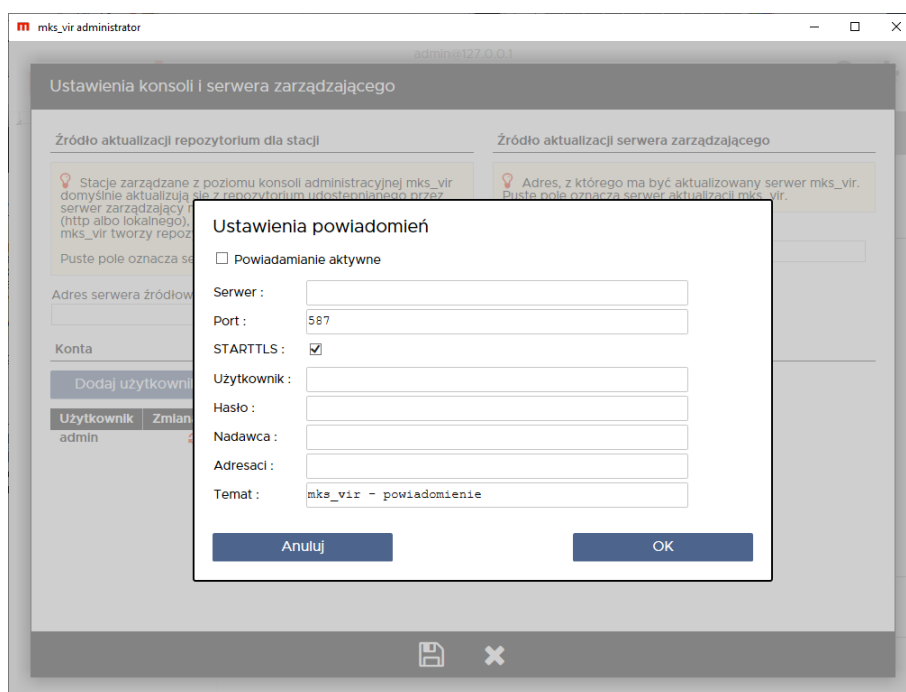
mks_vir administrator

admin@127.0.0.1

Ustawienia konsoli i serwera zarządzającego

Źródło aktualizacji repozytorium dla stacji

Stacje zarządzane z poziomu konsoli administracyjnej mks_vir domyślnie aktualizują się z repozytorium udostępnianego przez serwer zarządzający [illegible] (http albo lokalnego), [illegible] mks_vir tworzy repoz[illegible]

Puste pole oznacza se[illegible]

Adres serwera źródłow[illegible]

Konta

Dodaj użytkowni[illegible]

| Użytkownik | Zmian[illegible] |
|---|---|
| admin | |

Źródło aktualizacji serwera zarządzającego

Adres, z którego ma być aktualizowany serwer mks_vir. Puste pole oznacza serwer aktualizacji mks_vir.

Ustawienia powiadomień

Powiadamianie aktywne

Serwer :

Port : 587

STARTTLS :

Użytkownik :

Hasło :

Nadawca :

Adresaci :

Temat : mks_vir - powiadomienie

Anuluj

OK